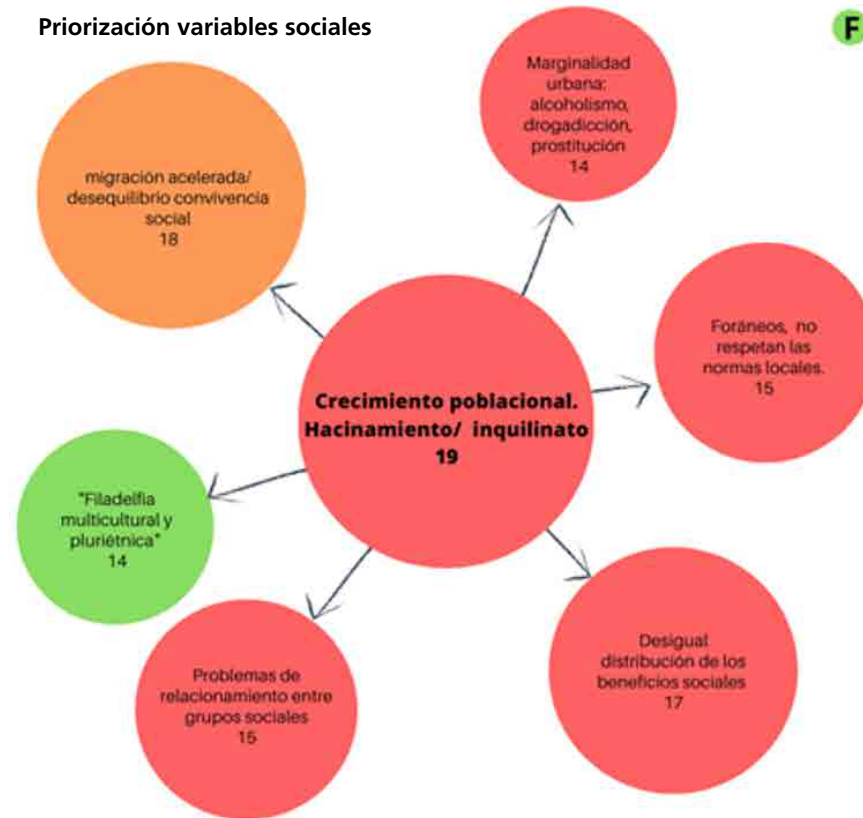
Priorización variables sociales

F

Marginalidad urbana: alcoholismo, drogadicción, prostitución
14

migración acelerada/ desequilibrio convivencia social
18

Foráneos, no respetan las normas locales.
15

Crecimiento poblacional. Hacinamiento/ inquilinato
19

"Filadelfia multicultural y pluriétnica"
14

Desigual distribución de los beneficios sociales
17

Problemas de relacionamiento entre grupos sociales
15